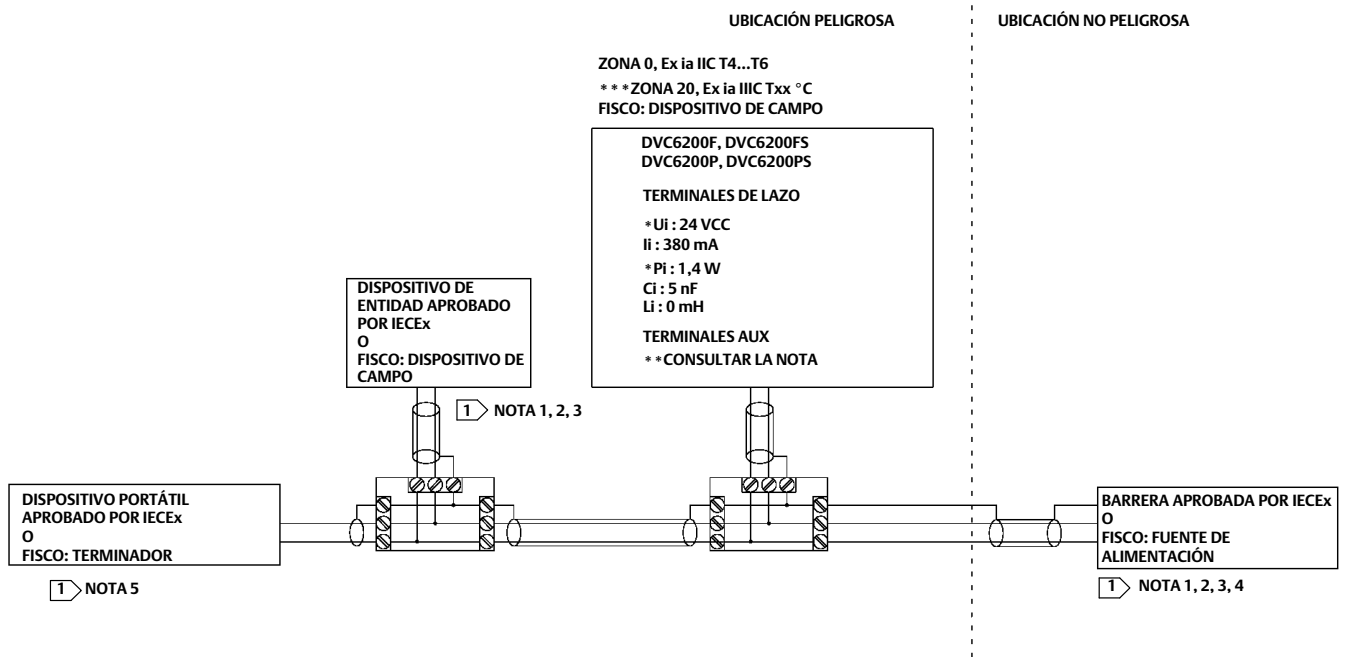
UBICACIÓN PELIGROSA

UBICACIÓN NO PELIGROSA

ZONA 0, Ex ia IIC T4...T6
***ZONA 20, Ex ia IIIC Txx °C
FISCO: DISPOSITIVO DE CAMPO

DVC6200F, DVC6200FS
DVC6200P, DVC6200PS

TERMINALES DE LAZO

*Ui : 24 VCC
Ii : 380 mA
*Pi : 1,4 W
Ci : 5 nF
Li : 0 mH

TERMINALES AUX
**CONSULTAR LA NOTA

DISPOSITIVO DE ENTIDAD APROBADO POR IECEx
O
FISCO: DISPOSITIVO DE CAMPO

1 NOTA 1, 2, 3

DISPOSITIVO PORTÁTIL APROBADO POR IECEx
O
FISCO: TERMINADOR

1 NOTA 5

BARRERA APROBADA POR IECEx
O
FISCO: FUENTE DE ALIMENTACIÓN

1 NOTA 1, 2, 3, 4